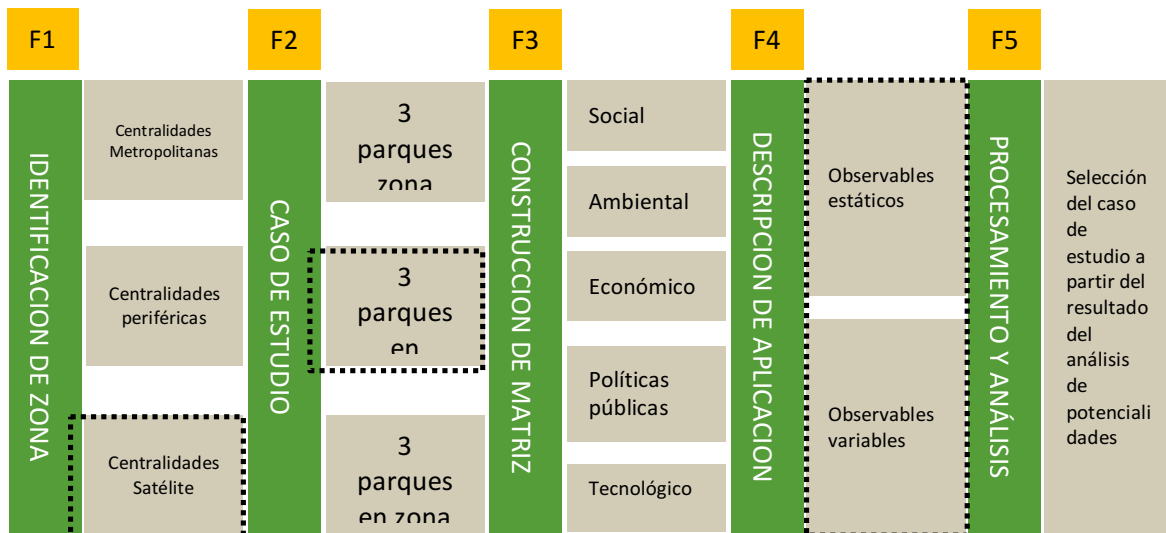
F1

IDENTIFICACION DE ZONA

Centralidades Metropolitanas

Centralidades periféricas

Centralidades Satélite

F2

CASO DE ESTUDIO

3 parques zona

3 parques en

3 parques en zona

F3

CONSTRUCCION DE MATRIZ

Social

Ambiental

Económico

Políticas públicas

Tecnológico

F4

DESCRIPCION DE APLICACION

Observables estáticos

Observables variables

F5

PROCESAMIENTO Y ANÁLISIS

Selección del caso de estudio a partir del resultado del análisis de potencialidades